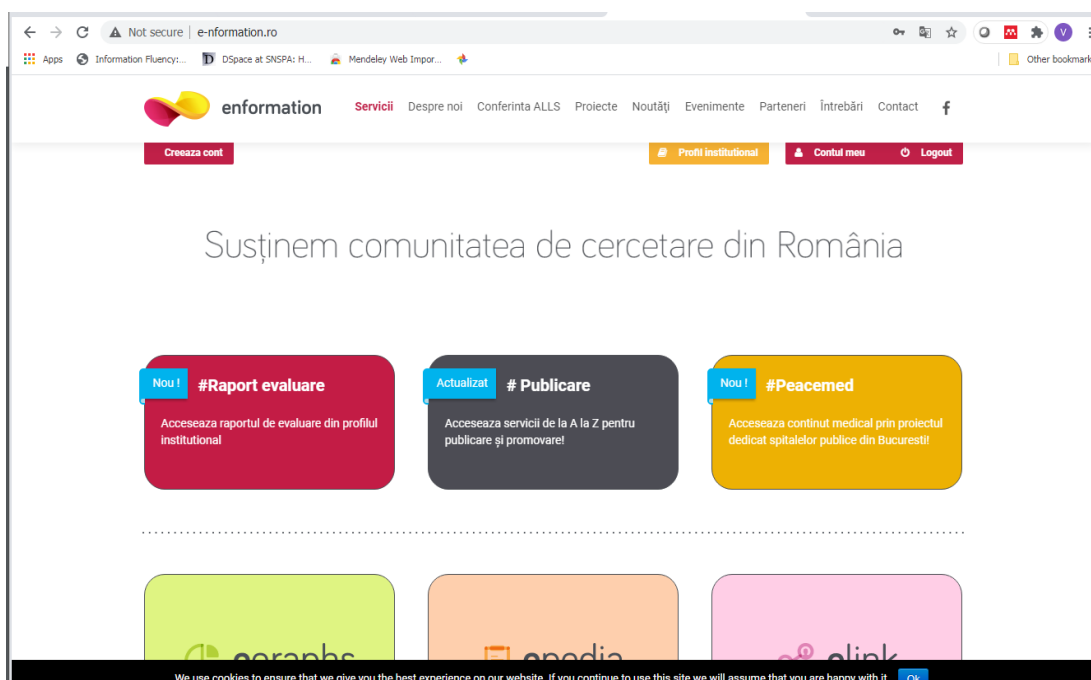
Not secure | e-nformation.ro

Apps Information Fluency:... DSpace at SNSPA: H... Mendeley Web Impor... Other bookmarks

enformation Servicii Despre noi Conferinta ALLS Proiecte Noutăți Evenimente Parteneri Întrebări Contact

Creeaza cont

Profil institutional Contul meu Logout

Susținem comunitatea de cercetare din România

Nou ! #Raport evaluare
Acceseaza raportul de evaluare din profilul institutional

Actualizat # Publicare
Acceseaza servicii de la A la Z pentru publicare și promovare!

Nou ! #Peacemed
Acceseaza continut medical prin proiectul dedicat spitalelor publice din Bucuresti!

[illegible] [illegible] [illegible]

We use cookies to ensure that we give you the best experience on our website. If you continue to use this site we will assume that you are happy with it. Ok